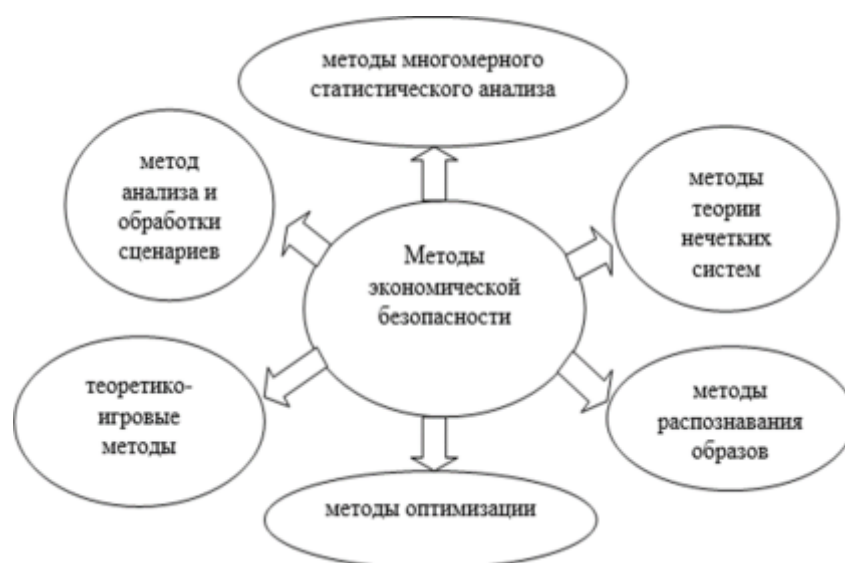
методы многомерного статистического анализа

метод анализа и обработки сценариев

методы теории нечетких систем

Методы экономической безопасности

теоретико-игровые методы

методы распознавания образов

методы оптимизации